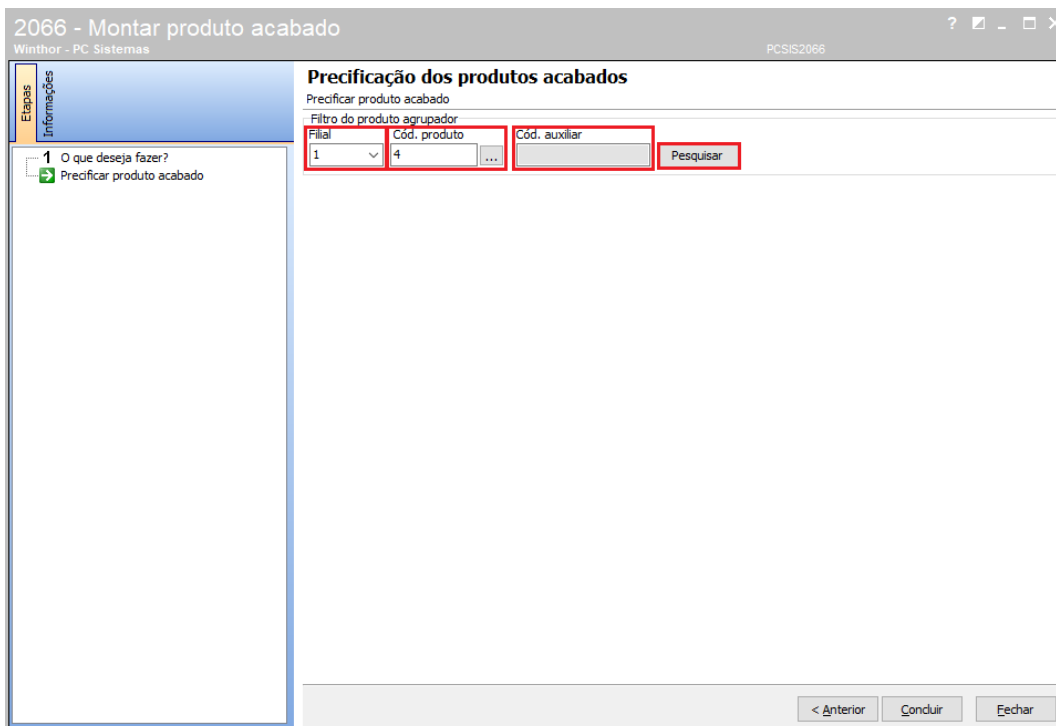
2066 - Montar produto acabado
Winthor - PC Sistemas
PCSIS2066
?

Etapas
Informações

1 O que deseja fazer?
Precificar produto acabado

Precificação dos produtos acabados
Precificar produto acabado

Filtro do produto agrupador
Filial
1
Cód. produto
4
...
Cód. auxiliar
Pesquisar

< Anterior
Concluir
Fechar